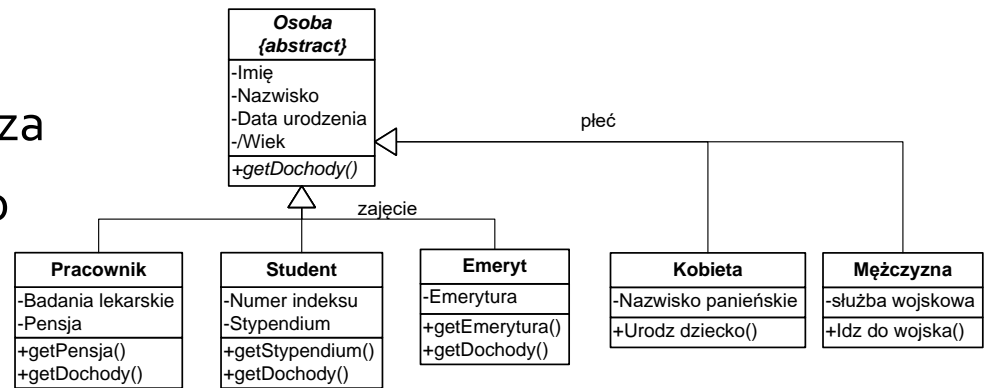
za
o

Osoba
{abstract}
-Imię
-Nazwisko
-Data urodzenia
-/Wiek
+getDochody()

płeć

zajęcie

Pracownik
-Badania lekarskie
-Pensja
+getPensja()
+getDochody()

Student
-Numer indeksu
-Stypendium
+getStypendium()
+getDochody()

Emeryt
-Emerytura
+getEmerytura()
+getDochody()

Kobieta
-Nazwisko panieńskie
+Urodz dziecko()

Mężczyzna
-służba wojskowa
+Idz do wojska()